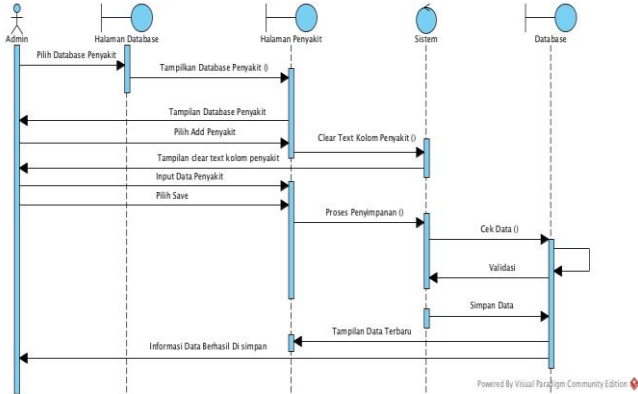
Admin
Halaman Database
Halaman Penyakit
Sistem
Database
Pilih Database Penyakit
Tampilkan Database Penyakit ()
Tampilan Database Penyakit
Pilih Add Penyakit
Clear Text Kolom Penyakit ()
Tampilan clear text kolom penyakit
Input Data Penyakit
Pilih Save
Proses Penyimpanan ()
Cek Data ()
Validasi
Simpan Data
Tampilan Data Terbaru
Informasi Data Berhasil Di simpan
Powered By Visual Paradigm Community Edition